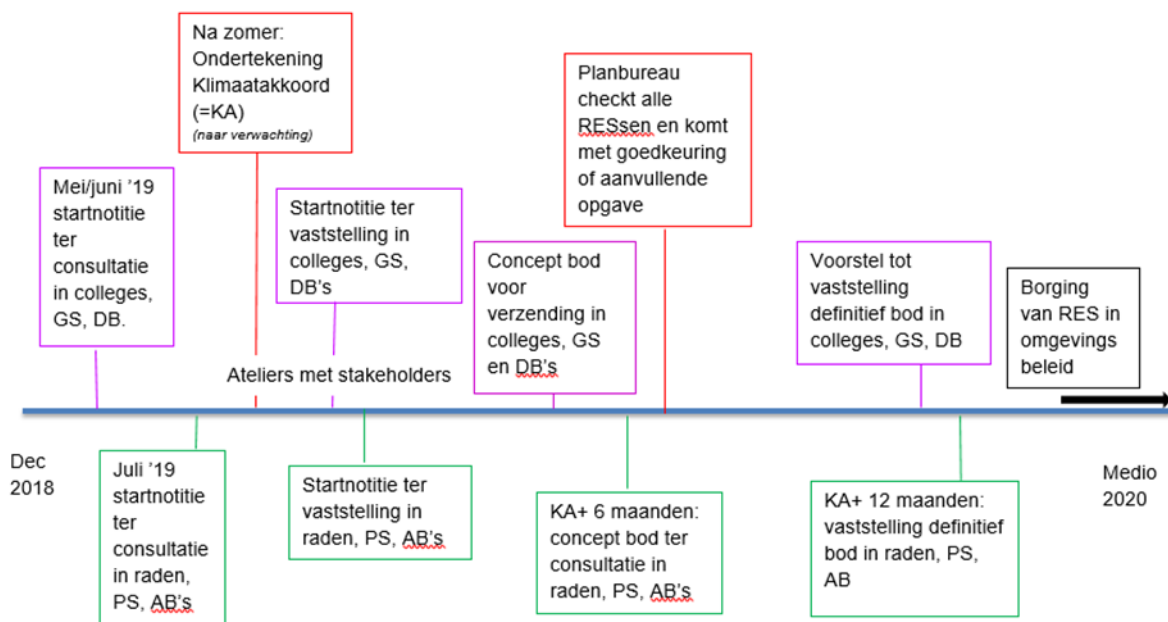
Na zomer: Ondertekening Klimaatakkoord (=KA)
(naar verwachting)

Planbureau checkt alle RESsen en komt met goedkeuring of aanvullende opgave

Mei/juni '19 startnotitie ter consultatie in colleges, GS, DB.

Startnotitie ter vaststelling in colleges, GS, DB's

Concept bod voor verzending in colleges, GS en DB's

Voorstel tot vaststelling definitief bod in colleges, GS, DB

Borging van RES in omgevings beleid

Ateliers met stakeholders

Dec 2018

Medio 2020

Juli '19 startnotitie ter consultatie in raden, PS, AB's

Startnotitie ter vaststelling in raden, PS, AB's

KA+ 6 maanden: concept bod ter consultatie in raden, PS, AB's

KA+ 12 maanden: vaststelling definitief bod in raden, PS, AB